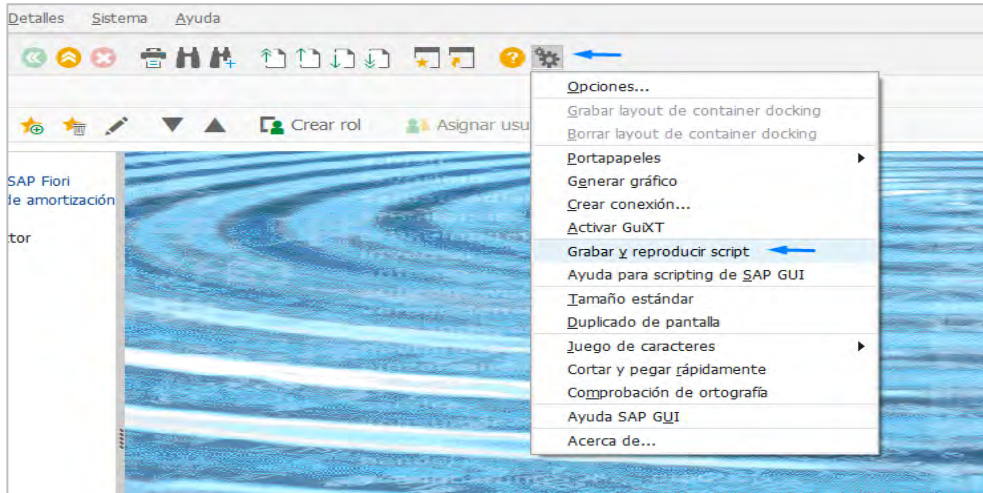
Detalles Sistema Ayuda

Crear rol Asignar usu

SAP Fiori
de amortización

tor

Opciones...
Grabar layout de container docking
Borrar layout de container docking
Portapapeles
Generar gráfico
Crear conexión...
Activar GuiXT
Grabar y reproducir script
Ayuda para scripting de SAP GUI
Tamaño estándar
Duplicado de pantalla
Juego de caracteres
Cortar y pegar rápidamente
Comprobación de ortografía
Ayuda SAP GUI
Acerca de...